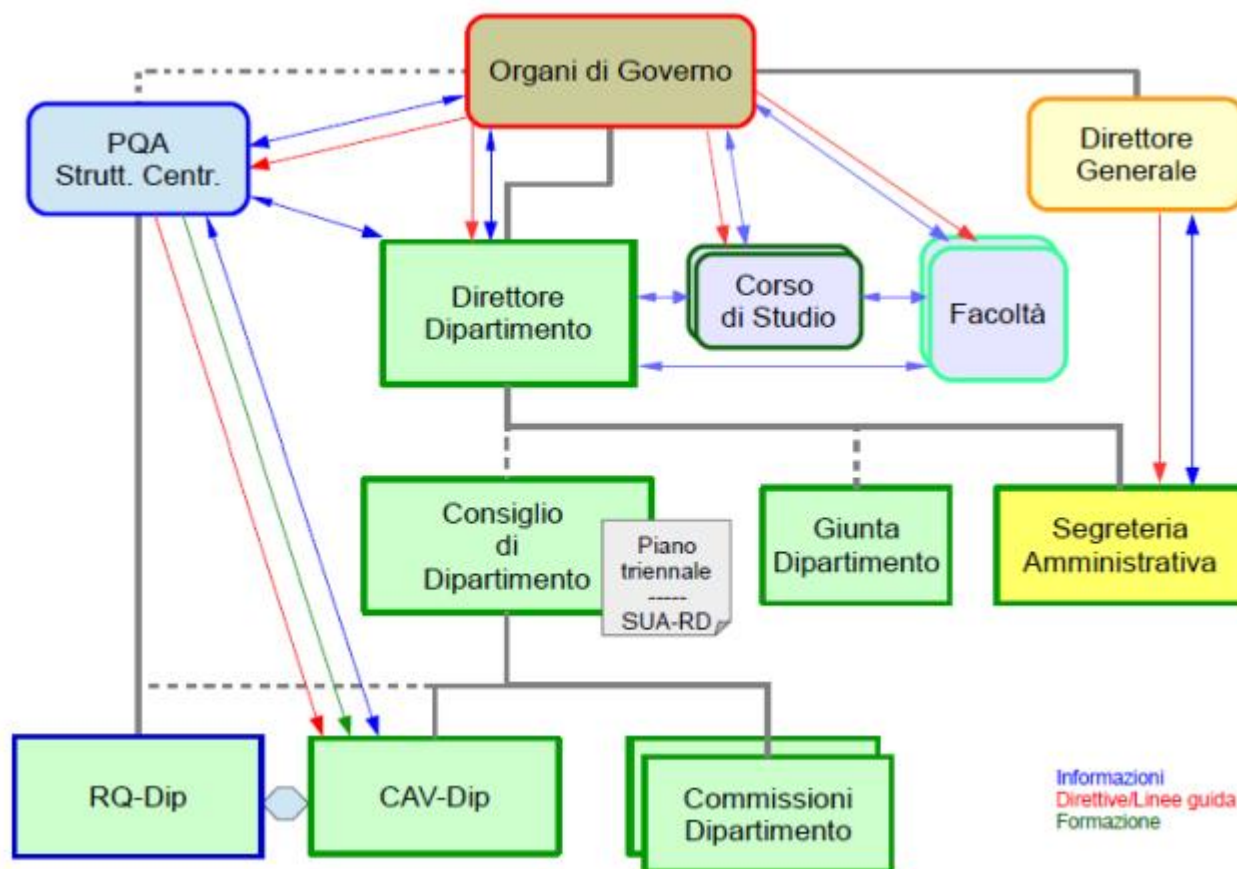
Organi di Governo

PQA
Strutt. Centr.

Direttore
Generale

Direttore
Dipartimento

Corso
di Studio

Facoltà

Consiglio
di
Dipartimento

Piano
triennale
-----
SUA-RD

Giunta
Dipartimento

Segreteria
Amministrativa

RQ-Dip

CAV-Dip

Commissioni
Dipartimento

Informazioni
Direttive/Linee guida
Formazione